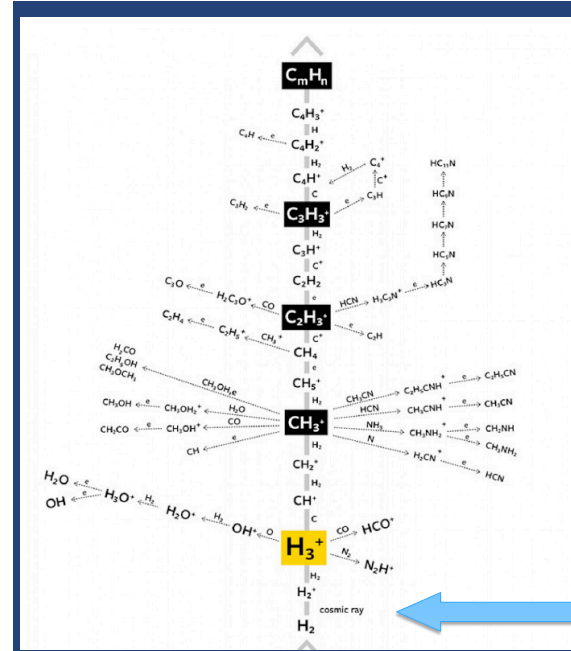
$C_mH_n$

$C_4H_3^+$
H
$C_4H$ e $C_4H_2^+$
$H_2$
$C_4H^+$ $H_2$ $C_4^+$
C $C^+$
e $C_3H$
$C_2H_2$ e $C_3H_3^+$
$H_2$
$C_3H^+$
$C^+$
$C_2H_2$
$C_3O$ e $H_2C_3O^+$ CO e
$C_2H_4$ e $C_2H_5^+$ $CH_4^+$ $C_2H_3^+$ HCN $H_2C_3N^+$ e $HC_3N$
$C^+$ e $C_2H$
$HC_{11}N$
$HC_9N$
$HC_7N$
$HC_5N$
$CH_4$
e
$H_2CO$
$C_2H_5OH$
$CH_3OCH_3$
$CH_5^+$
$CH_3OH$, e
$CH_3OH$ e $CH_3OH_2^+$ $H_2O$
$CH_3CO$ e $CH_3OH^+$ CO
CH e
$CH_3^+$
$CH_3CN$ $C_2H_5CNH^+$ e $C_2H_5CN$
HCN $CH_3CNH^+$ e $CH_3CN$
$NH_3$ $CH_3NH_3^+$ e $CH_2NH$
N e $CH_3NH_2$
$H_2CN^+$ e HCN
$H_2$
$CH_2^+$
$H_2$
$CH^+$
C
$H_2O$ e
OH e $H_3O^+$ $H_2$ $H_2O^+$ $H_2$ $OH^+$ O
CO $HCO^+$
$H_3^+$
$N_2$ $N_2H^+$
$H_2$
$H_2^+$
cosmic ray
$H_2$